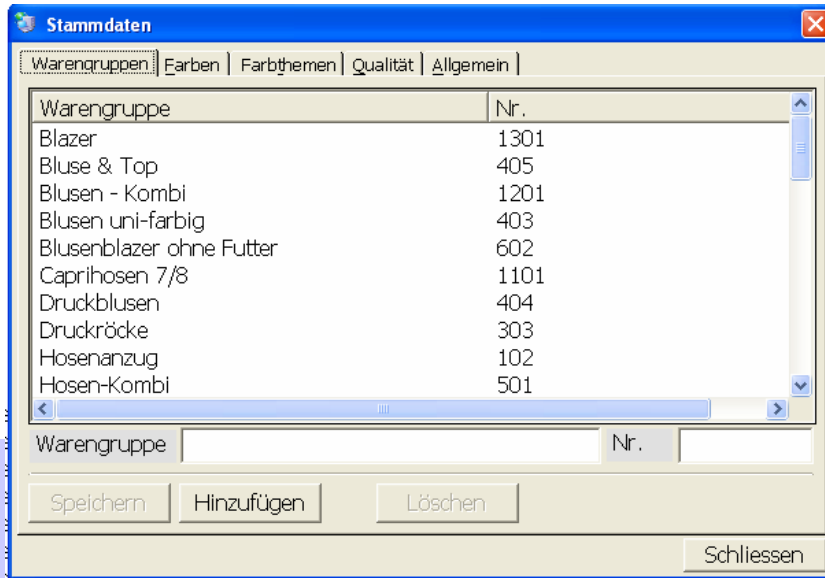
Stammdaten

Warengruppen | Farben | Farbthemen | Qualität | Allgemein

| Warengruppe | Nr. |
|---|---|
| Blazer | 1301 |
| Bluse & Top | 405 |
| Blusen - Kombi | 1201 |
| Blusen uni-farbig | 403 |
| Blusenblazer ohne Futter | 602 |
| Caprihosen 7/8 | 1101 |
| Druckblusen | 404 |
| Druckröcke | 303 |
| Hosenanzug | 102 |
| Hosen-Kombi | 501 |

Warengruppe

Nr.

Speichern

Hinzufügen

Löschen

Schliessen